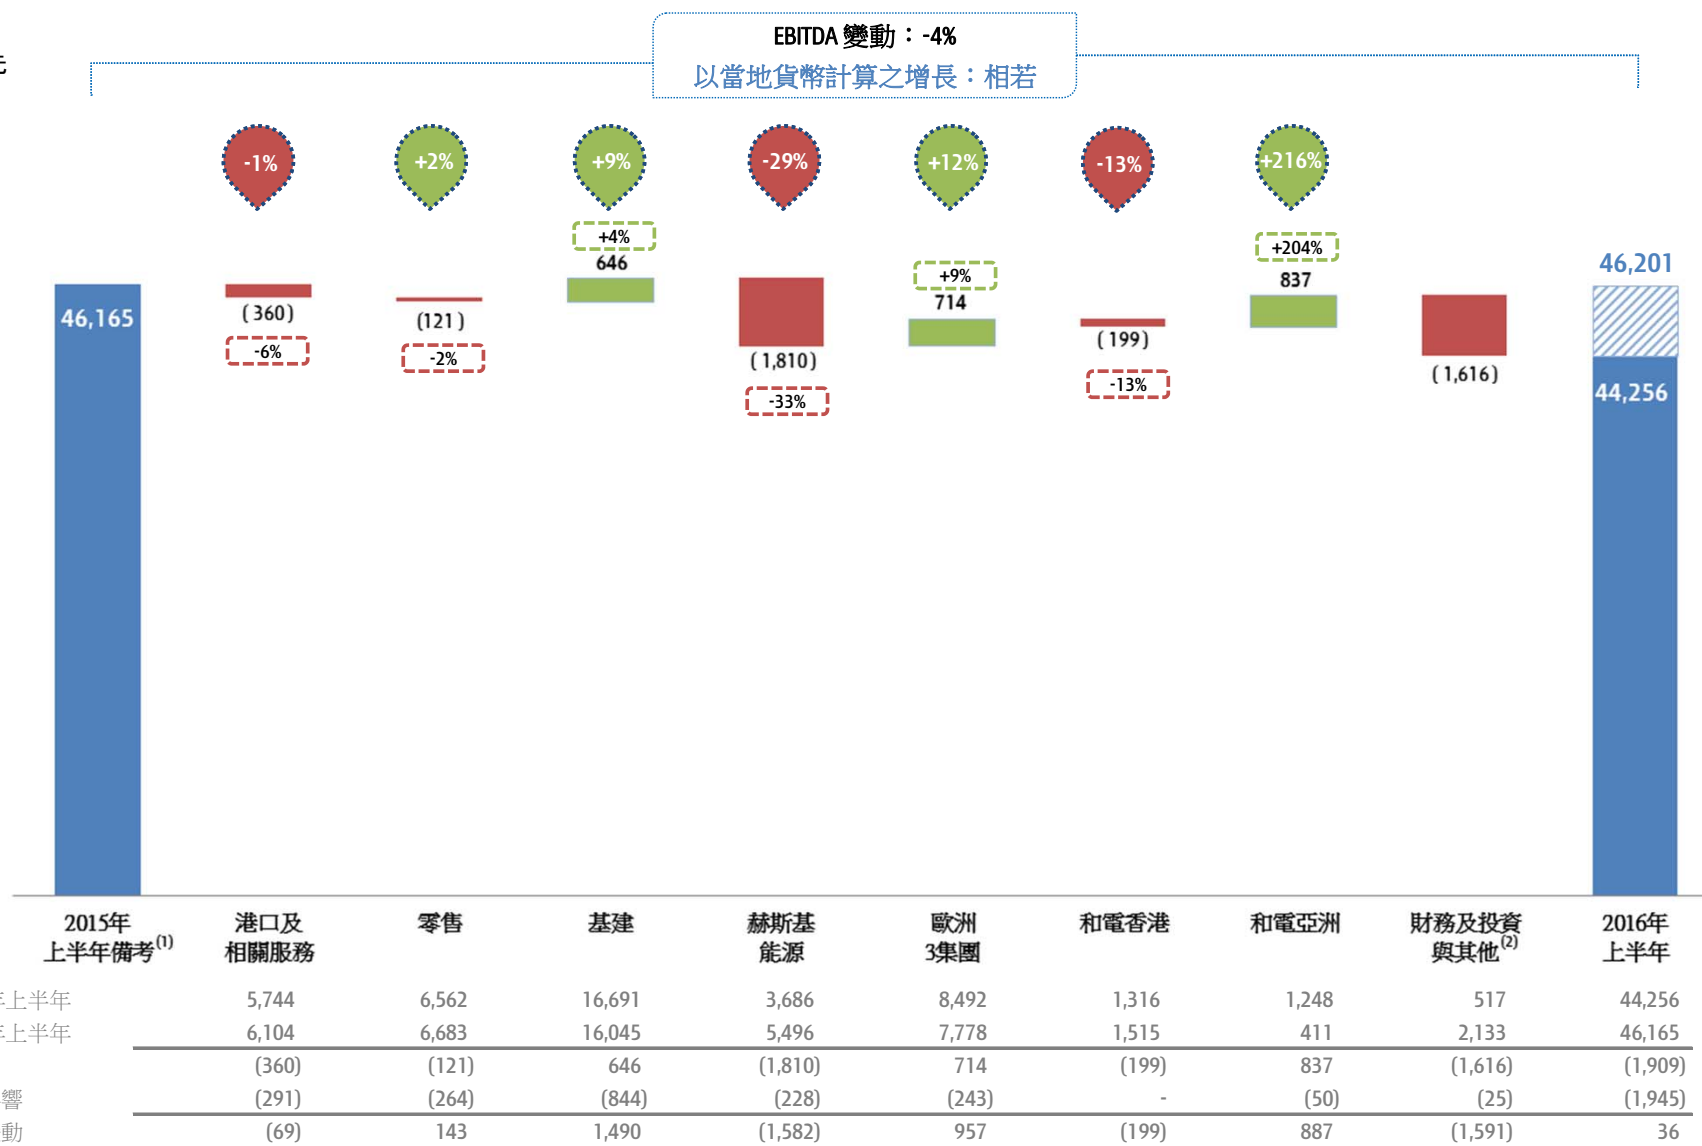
EBITDA 變動：-4%
以當地貨幣計算之增長：相若

-1%
+2%
+9%
-29%
+12%
-13%
+216%

46,165
(360)
-6%
(121)
-2%
+4%
646
(1,810)
-33%
+9%
714
(199)
-13%
+204%
837
(1,616)
46,201
44,256

2015年上半年備考$^{(1)}$
港口及相關服務
零售
基建
赫斯基能源
歐洲3集團
和電香港
和電亞洲
財務及投資與其他$^{(2)}$
2016年上半年

| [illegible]上半年 | 5,744 | 6,562 | 16,691 | 3,686 | 8,492 | 1,316 | 1,248 | 517 | 44,256 |
|---|---|---|---|---|---|---|---|---|---|
| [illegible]上半年 | 6,104 | 6,683 | 16,045 | 5,496 | 7,778 | 1,515 | 411 | 2,133 | 46,165 |
| | (360) | (121) | 646 | (1,810) | 714 | (199) | 837 | (1,616) | (1,909) |
| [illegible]響 | (291) | (264) | (844) | (228) | (243) | - | (50) | (25) | (1,945) |
| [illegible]動 | (69) | 143 | 1,490 | (1,582) | 957 | (199) | 887 | (1,591) | 36 |